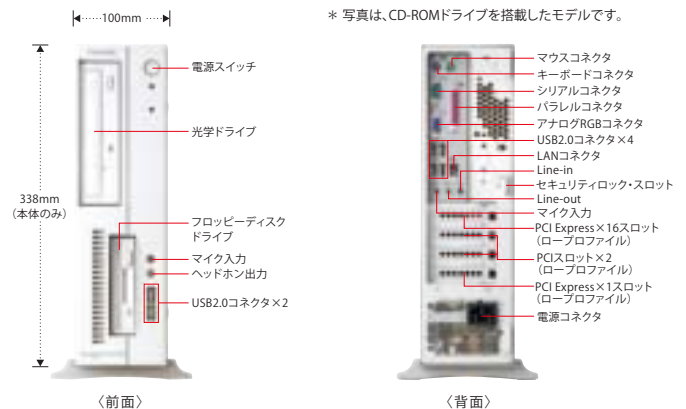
100mm

＊ 写真は、CD-ROMドライブを搭載したモデルです。

338mm
（本体のみ）

電源スイッチ
光学ドライブ
フロッピーディスクドライブ
マイク入力
ヘッドホン出力
USB2.0コネクタ×2

〈前面〉

マウスコネクタ
キーボードコネクタ
シリアルコネクタ
パラレルコネクタ
アナログRGBコネクタ
USB2.0コネクタ×4
LANコネクタ
Line-in
セキュリティロック・スロット
Line-out
マイク入力
PCI Express×16スロット（ロープロファイル）
PCIスロット×2（ロープロファイル）
PCI Express×1スロット（ロープロファイル）
電源コネクタ

〈背面〉